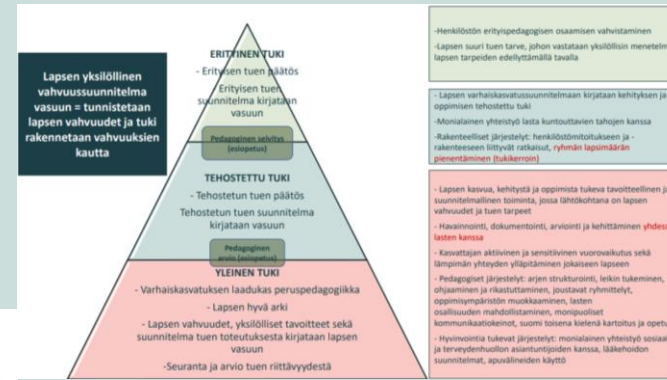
Lapsen yksilöllinen vahvuussuunnitelma vasuun = tunnistetaan lapsen vahvuudet ja tuki rakennetaan vahvuuksien kautta

ERITYINEN TUKI
- Erityisen tuen päätös
Erityisen tuen suunnitelma kirjataan vasuun

Pedagoginen selvitys (esiopetus)

TEHOSTETTU TUKI
- Tehostetun tuen päätös
Tehostetun tuen suunnitelma kirjataan vasuun

Pedagoginen arvio (esiopetus)

YLEINEN TUKI
- Varhaiskasvatuksen laadukas peruspedagogiikka
- Lapsen hyvä arki
- Lapsen vahvuudet, yksilölliset tavoitteet sekä suunnitelma tuen toteutuksesta kirjataan lapsen vasuun
-Seuranta ja arvio tuen riittävyydestä

-Henkilöstön erityispedagogisen osaamisen vahvistaminen
-Lapsen suuri tuen tarve, johon vastataan yksilöllisin menetelm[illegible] lapsen tarpeiden edellyttämällä tavalla

- Lapsen varhaiskasvatussuunnitelmaan kirjataan kehityksen ja oppimisen tehostettu tuki
-Monialainen yhteistyö lasta kuntouttavien tahojen kanssa
-Rakenteelliset järjestelyt: henkilöstömitoitukseen ja -rakenteeseen liittyvät ratkaisut, ryhmän lapsimäärän pienentäminen (tukikerroin)

- Lapsen kasvua, kehitystä ja oppimista tukeva tavoitteellinen ja suunnitelmallinen toiminta, jossa lähtökohtana on lapsen vahvuudet ja tuen tarpeet
- Havainnointi, dokumentointi, arviointi ja kehittäminen yhdes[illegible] lasten kanssa
- Kasvattajan aktiivinen ja sensitiivinen vuorovaikutus sekä lämpimän yhteyden ylläpitäminen jokaiseen lapseen
- Pedagogiset järjestelyt: arjen strukturointi, leikin tukeminen, ohjaaminen ja rikastuttaminen, joustavat ryhmittelyt, oppimisympäristön muokkaaminen, lasten osallisuuden mahdollistaminen, monipuoliset kommunikaatiokeinot, suomi toisena kielenä kartoitus ja opetu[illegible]
- Hyvinvointia tukevat järjestelyt: monialainen yhteistyö sosiaa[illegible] ja terveydenhuollon asiantuntijoiden kanssa, lääkehoidon suunnitelmat, apuvälineiden käyttö